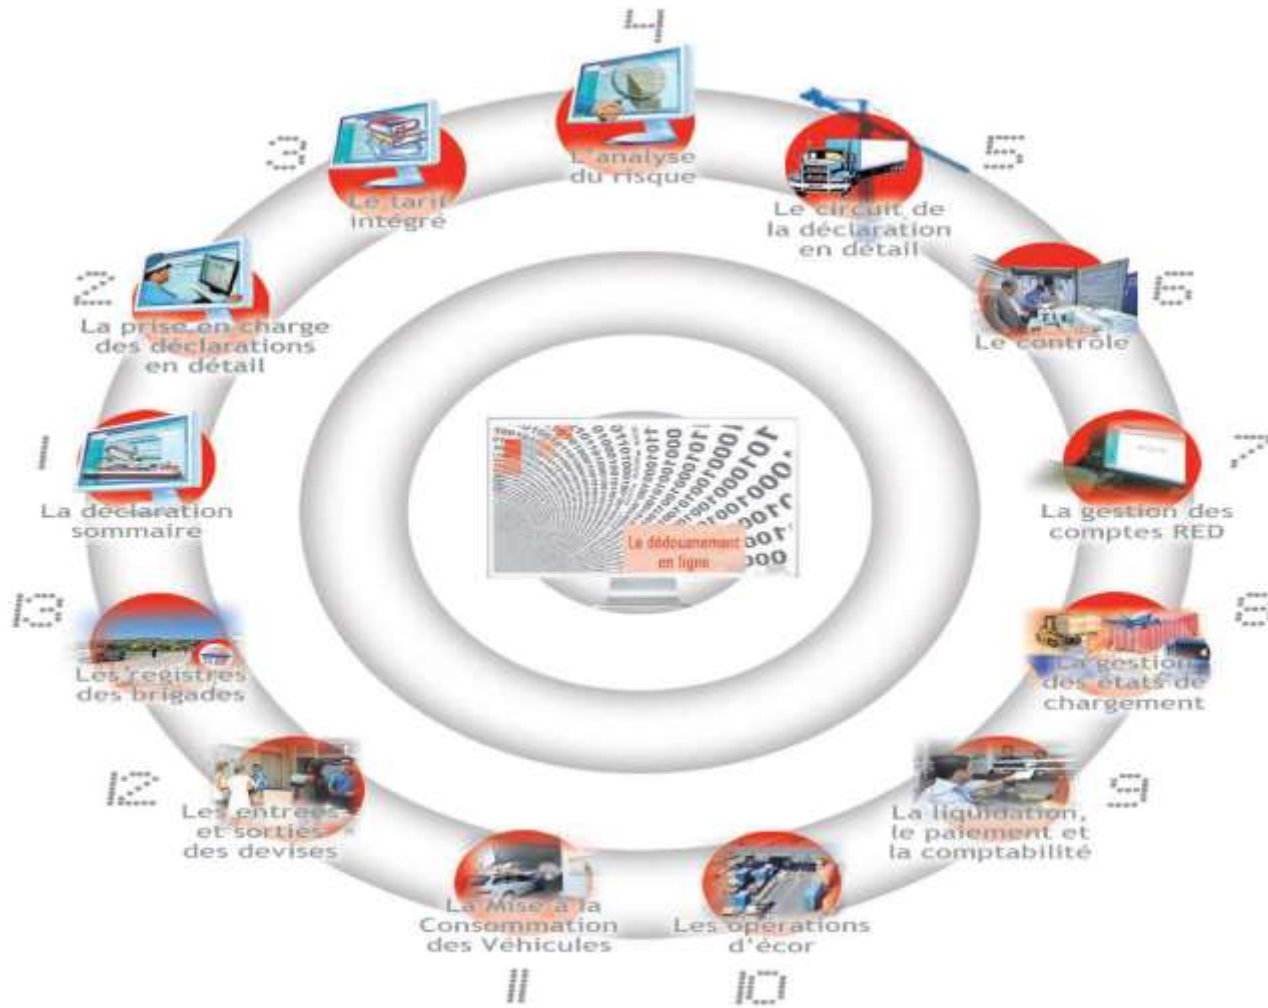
Le dédouanement en ligne

1
La déclaration sommaire

2
La prise en charge des déclarations en détail

3
Le tarif intégré

4
L'analyse du risque

5
Le circuit de la déclaration en détail

6
Le contrôle

7
La gestion des comptes RED

8
La gestion des états de chargement

9
La liquidation, le paiement et la comptabilité

10
Les opérations d'écor

11
La Mise à la Consommation des Véhicules

12
Les entrées et sorties des devises

13
Les registres des brigades